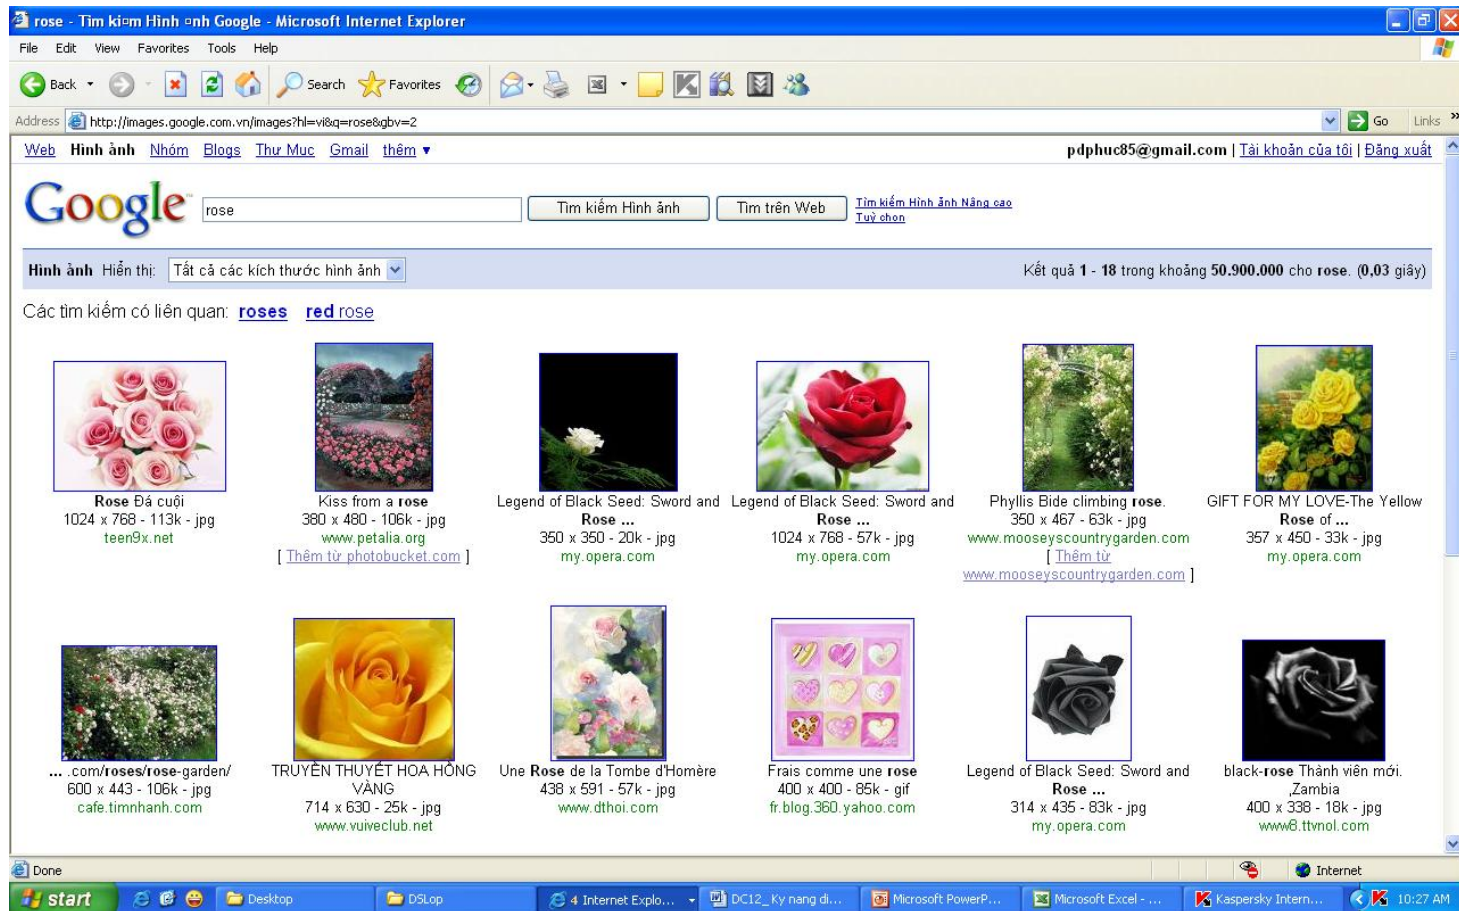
rose - Tìm ki¤m Hình ¤nh Google - Microsoft Internet Explorer

File Edit View Favorites Tools Help

Back Search Favorites

Address http://images.google.com.vn/images?hl=vi&q=rose&gbv=2 Go Links

Web Hình ảnh Nhóm Blogs Thư Mục Gmail thêm ▾ pdphuc85@gmail.com | Tài khoản của tôi | Đăng xuất

Google rose Tìm kiếm Hình ảnh Tìm trên Web Tìm kiếm Hình ảnh Nâng cao Tuỳ chọn

Hình ảnh Hiển thị: Tất cả các kích thước hình ảnh Kết quả 1 - 18 trong khoảng 50.900.000 cho rose. (0,03 giây)

Các tìm kiếm có liên quan: roses red rose

Rose Đá cuội
1024 x 768 - 113k - jpg
teen9x.net

Kiss from a rose
380 x 480 - 106k - jpg
www.petalia.org
[ Thêm từ photobucket.com ]

Legend of Black Seed: Sword and Rose ...
350 x 350 - 20k - jpg
my.opera.com

Legend of Black Seed: Sword and Rose ...
1024 x 768 - 57k - jpg
my.opera.com

Phyllis Bide climbing rose.
350 x 467 - 63k - jpg
www.mooseyscountrygarden.com
[ Thêm từ www.mooseyscountrygarden.com ]

GIFT FOR MY LOVE-The Yellow Rose of ...
357 x 450 - 33k - jpg
my.opera.com

... .com/roses/rose-garden/
600 x 443 - 106k - jpg
cafe.timnhanh.com

TRUYỀN THUYẾT HOA HỒNG VÀNG
714 x 630 - 25k - jpg
www.vuiveclub.net

Une Rose de la Tombe d'Homère
438 x 591 - 57k - jpg
www.dthoi.com

Frais comme une rose
400 x 400 - 85k - gif
fr.blog.360.yahoo.com

Legend of Black Seed: Sword and Rose ...
314 x 435 - 83k - jpg
my.opera.com

black-rose Thành viên mới. ,Zambia
400 x 338 - 18k - jpg
www8.ttvnol.com

Done Internet

start Desktop DSLop 4 Internet Explo... DC12_Ky nang di... Microsoft PowerP... Microsoft Excel - ... Kaspersky Intern... 10:27 AM